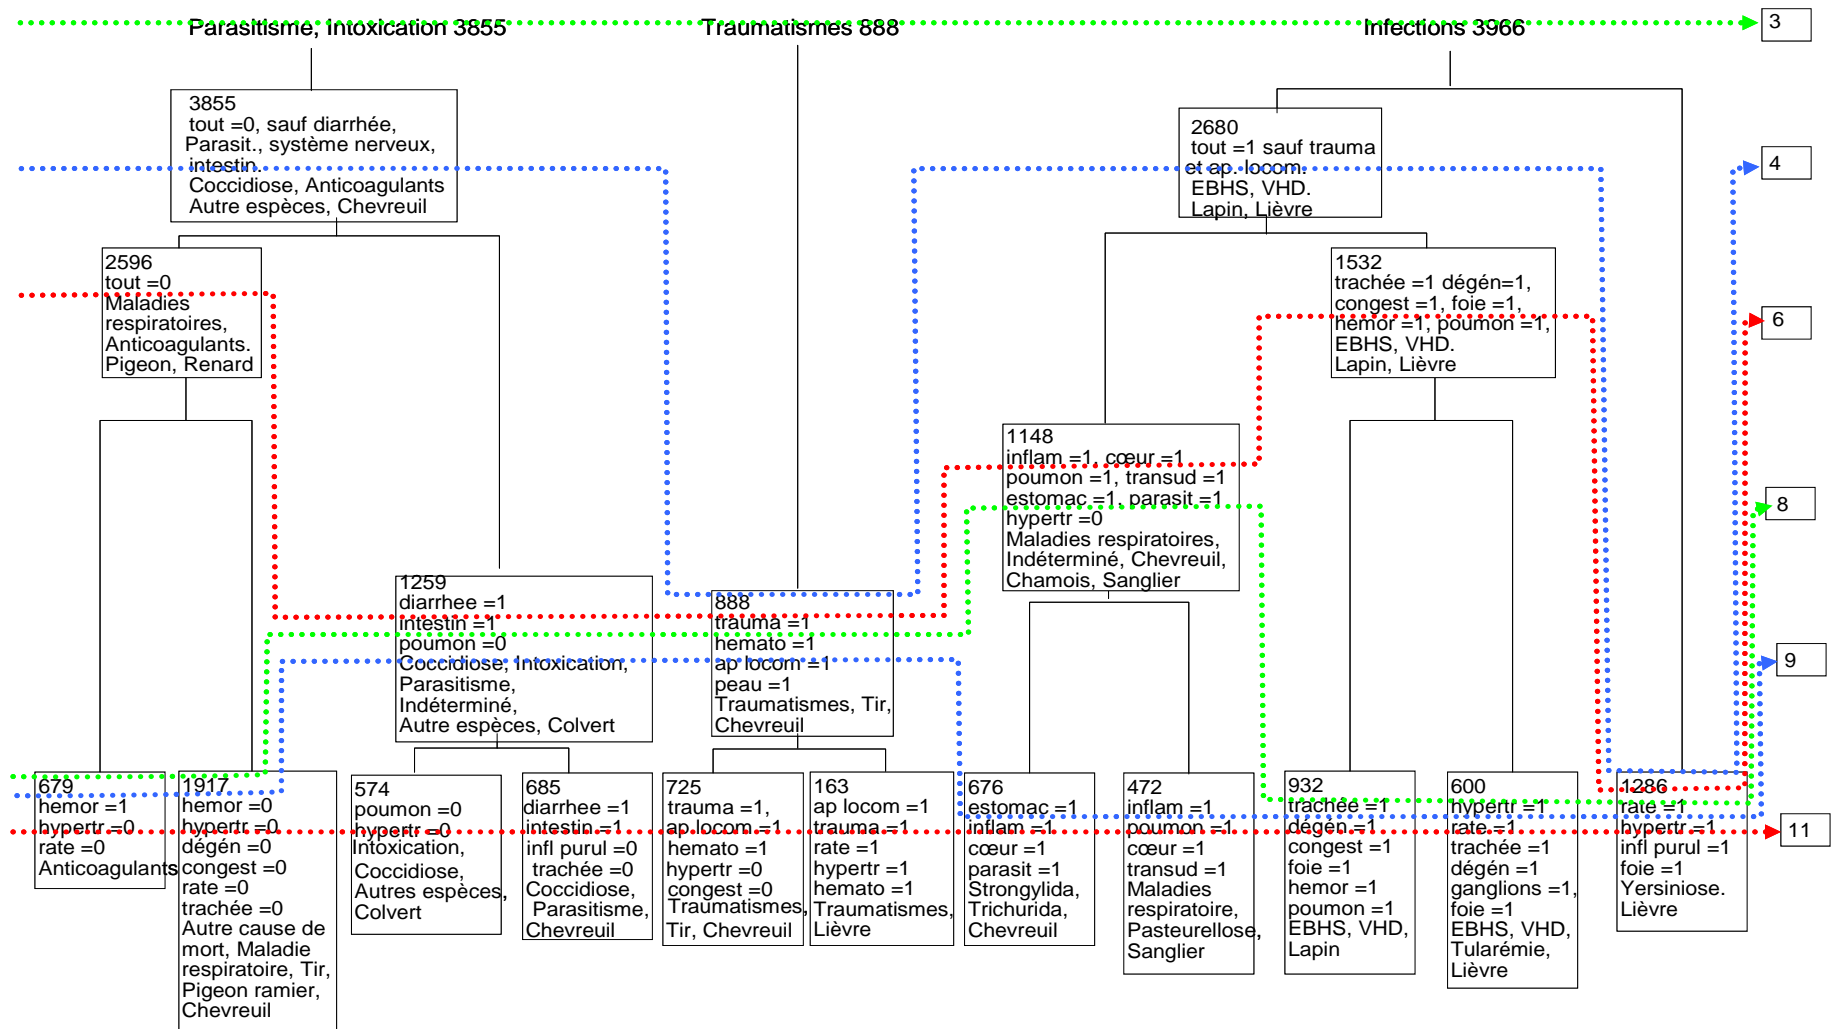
Parasitisme, Intoxication 3855
Traumatismes 888
Infections 3966
3

3855
tout =0, sauf diarrhée,
Parasit., système nerveux,
intestin.
Coccidiose, Anticoagulants
Autre espèces, Chevreuil

2680
tout =1 sauf trauma
et ap. locom.
EBHS, VHD.
Lapin, Lièvre

4

2596
tout =0
Maladies respiratoires, Anticoagulants.
Pigeon, Renard

1532
trachée =1 dégén=1,
congest =1, foie =1,
hémor =1, poumon =1,
EBHS, VHD.
Lapin, Lièvre

6

1148
inflam =1, cœur =1
poumon =1, transud =1
estomac =1, parasit =1
hypertr =0
Maladies respiratoires,
Indéterminé, Chevreuil,
Chamois, Sanglier

8

1259
diarrhee =1
intestin =1
poumon =0
Coccidiose, Intoxication,
Parasitisme,
Indéterminé,
Autre espèces, Colvert

888
trauma =1
hemato =1
ap locom =1
peau =1
Traumatismes, Tir,
Chevreuil

9

679
hemor =1
hypertr =0
rate =0
Anticoagulants

1917
hemor =0
hypertr =0
dégén =0
congest =0
rate =0
trachée =0
Autre cause de mort, Maladie respiratoire, Tir,
Pigeon ramier,
Chevreuil

574
poumon =0
hypertr =0
Intoxication,
Coccidiose,
Autres espèces,
Colvert

685
diarrhee =1
intestin =1
infl purul =0
trachée =0
Coccidiose,
Parasitisme,
Chevreuil

725
trauma =1,
ap locom =1
hemato =1
hypertr =0
congest =0
Traumatismes,
Tir, Chevreuil

163
ap locom =1
trauma =1
rate =1
hypertr =1
hemato =1
Traumatismes,
Lièvre

676
estomac =1
inflam =1
cœur =1
parasit =1
Strongylida,
Trichurida,
Chevreuil

472
inflam =1
poumon =1
cœur =1
transud =1
Maladies respiratoire,
Pasteurellose,
Sanglier

932
trachée =1
dégén =1
congest =1
foie =1
hemor =1
poumon =1
EBHS, VHD,
Lapin

600
hypertr =1
rate =1
trachée =1
dégén =1
ganglions =1,
foie =1
EBHS, VHD,
Tularémie,
Lièvre

1286
rate =1
hypertr =1
infl purul =1
foie =1
Yersiniose.
Lièvre

11